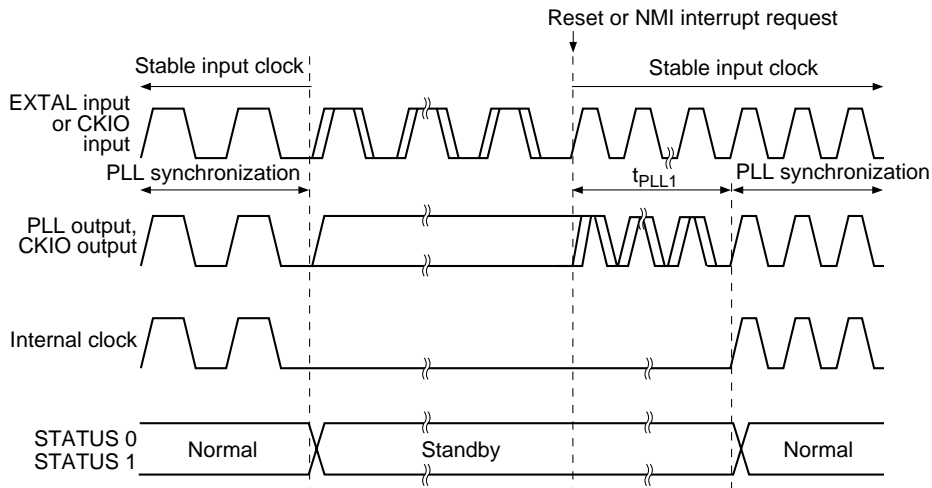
Reset or NMI interrupt request

Stable input clock

Stable input clock

EXTAL input or CKIO input

PLL synchronization

$t_{PLL1}$

PLL synchronization

PLL output, CKIO output

Internal clock

STATUS 0
STATUS 1

Normal

Standby

Normal